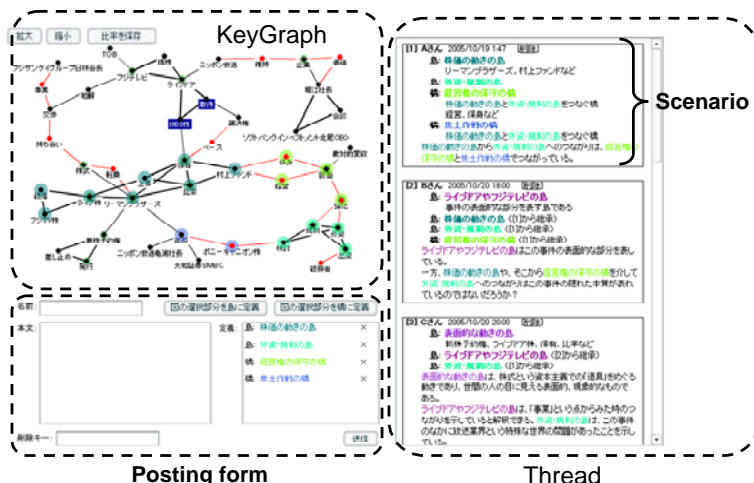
拡大 縮小 比率を保存

KeyGraph

TOB
ニッポン放送
フジサンケイグループ日枝会長
フジテレビ
ライブドア
増資
提携
社長
事業
証券取引
買収
ソフトバンク・インベストメント北尾CEO
株式
利益
村上ファンド
リーマン・ブラザーズ
フジテレビ
ニッポン放送亀渕社長
大和証券SMBC
ポニーキャニオン株
差し止め
発行
経営権

[1] Aさん 2005/10/19 1:47 削除
島: 株価の動きの島
リーマンブラザーズ、村上ファンドなど
島: 外資・買収の島
橋: 経営権の保守の橋
株価の動きの島と外資・買収の島をつなぐ橋
経営、保身など
橋: 焦土作戦の橋
株価の動きの島と外資・買収の島をつなぐ橋
株価の動きの島から外資・買収の島へのつながりは、経営権の保守の橋と焦土作戦の橋でつながっている。

Scenario

[2] Bさん 2005/10/20 18:00 削除
島: ライブドアやフジテレビの島
事件の表面的な部分を表す島である
島: 株価の動きの島 ([1]から継承)
島: 外資・買収の島 ([1]から継承)
橋: 経営権の保守の橋 ([1]から継承)
ライブドアやフジテレビの島はこの事件の表面的な部分を表している。
一方、株価の動きの島や、そこから経営権の保守の橋を介して外資・買収の島へのつながりはこの事件の隠れた本質が表れているのではないだろうか?

[3] Cさん 2005/10/20 20:00 削除
島: 表面的な動きの島
新株予約権、ライブドア株、保有、比率など
島: ライブドアやフジテレビの島 ([2]から継承)
島: 外資・買収の島
表面的な動きの島は、株式という資本主義での「道具」をめぐる動きであり、世間の人の目に見える表面的、現象的なものである。
ライブドアやフジテレビの島は、「事業」という点からみた時のつながりを示していると解釈できる。外資・買収の島は、この事件のなかに放送業界という特殊な世界の問題があったことを示している。

名前:
回の選択部分を島に定義 回の選択部分を橋に定義
本文:
定義: 島: 株価の動きの島 ×
島: 外資・買収の島 ×
橋: 経営権の保守の橋 ×
橋: 焦土作戦の橋 ×
削除キー:
送信

Posting form

Thread